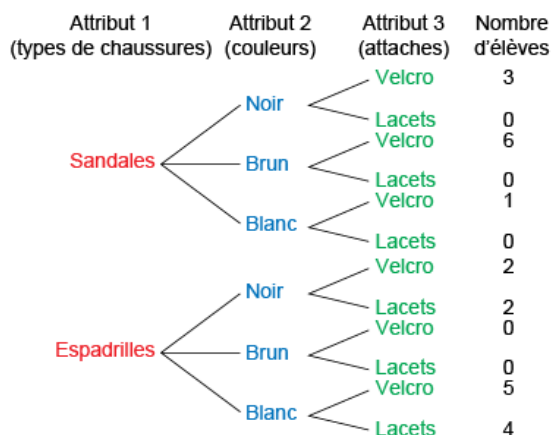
Attribut 1 (types de chaussures)

Attribut 2 (couleurs)

Attribut 3 (attaches)

Nombre d'élèves

Sandales

Noir

Velcro 3

Lacets 0

Brun

Velcro 6

Lacets 0

Blanc

Velcro 1

Lacets 0

Espadrilles

Noir

Velcro 2

Lacets 2

Brun

Velcro 0

Lacets 0

Blanc

Velcro 5

Lacets 4